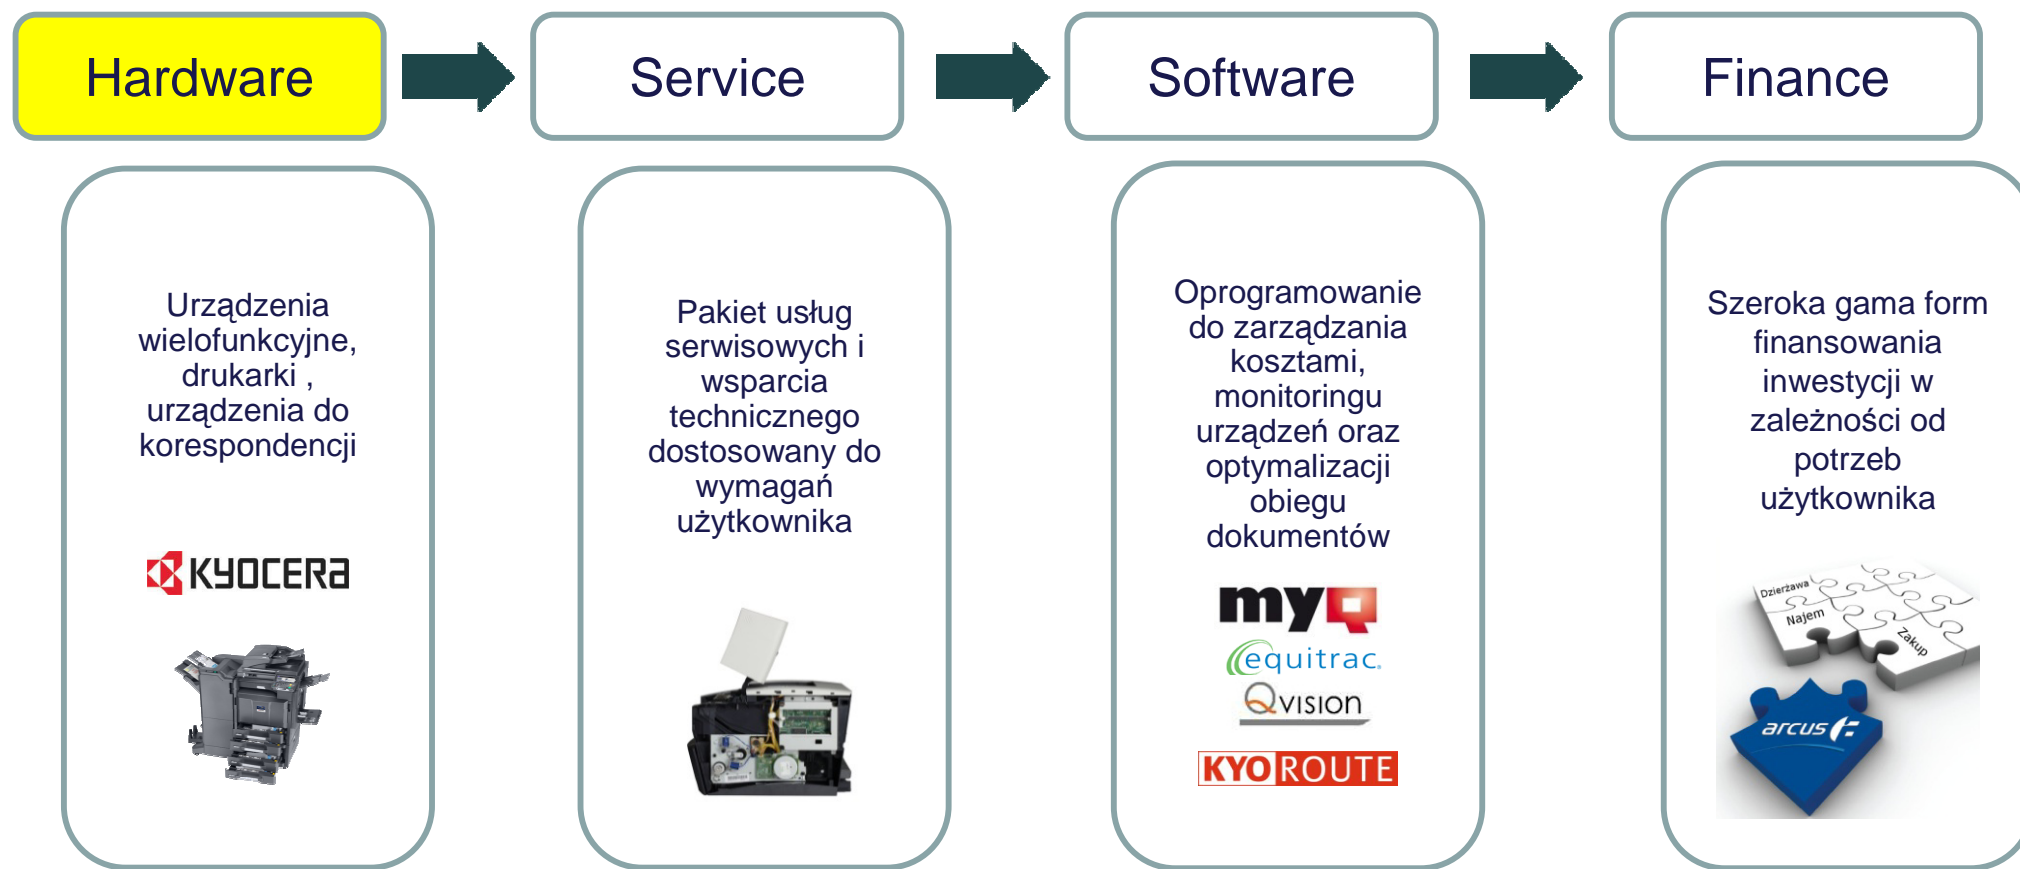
Hardware

Service

Software

Finance

Urządzenia wielofunkcyjne, drukarki , urządzenia do korespondencji

KYOCERA

Pakiet usług serwisowych i wsparcia technicznego dostosowany do wymagań użytkownika

Oprogramowanie do zarządzania kosztami, monitoringu urządzeń oraz optymalizacji obiegu dokumentów

myQ

equitrac.

Qvision

KYOROUTE

Szeroka gama form finansowania inwestycji w zależności od potrzeb użytkownika

Dzierżawa

Najem

Zakup

arcus